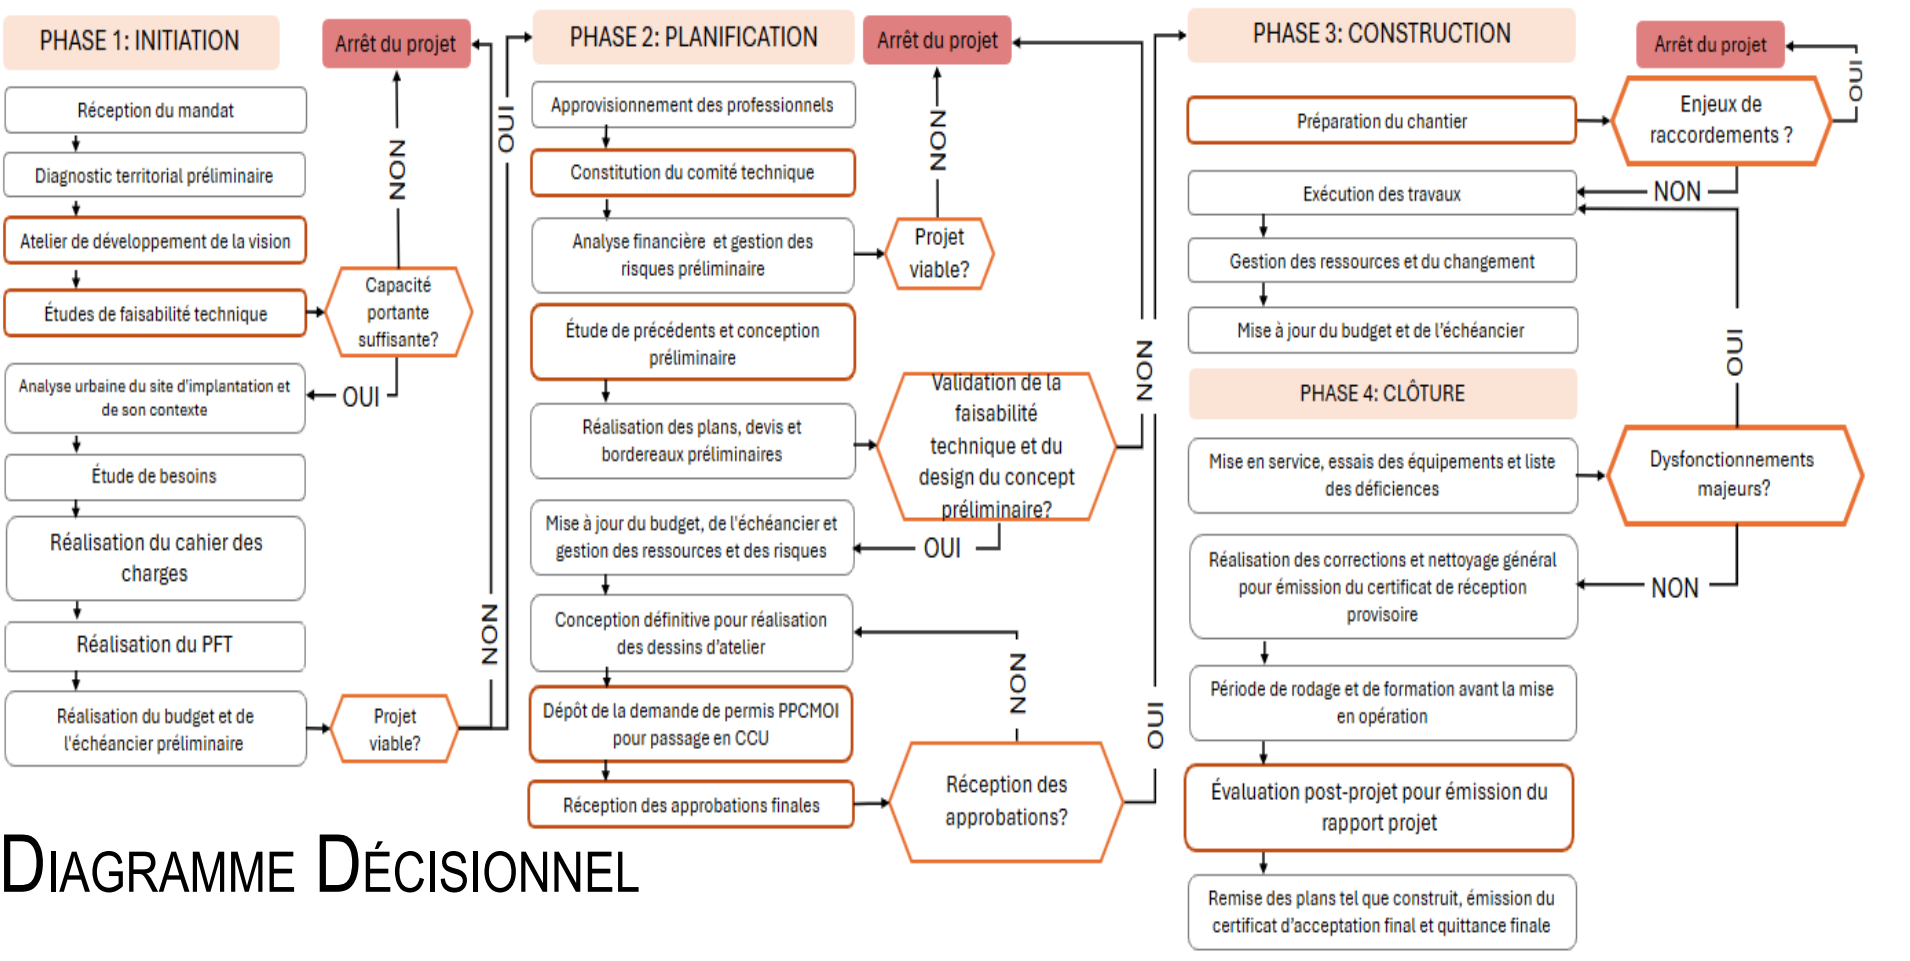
PHASE 1: INITIATION

Arrêt du projet

Réception du mandat

Diagnostic territorial préliminaire

Atelier de développement de la vision

Études de faisabilité technique

NON

Capacité portante suffisante?

OUI

Analyse urbaine du site d'implantation et de son contexte

Étude de besoins

Réalisation du cahier des charges

Réalisation du PFT

Réalisation du budget et de l'échéancier préliminaire

Projet viable?

NON

OUI

PHASE 2: PLANIFICATION

Arrêt du projet

Approvisionnement des professionnels

Constitution du comité technique

Analyse financière et gestion des risques préliminaire

NON

Projet viable?

Étude de précédents et conception préliminaire

Réalisation des plans, devis et bordereaux préliminaires

Validation de la faisabilité technique et du design du concept préliminaire?

Mise à jour du budget, de l'échéancier et gestion des ressources et des risques

OUI

Conception définitive pour réalisation des dessins d'atelier

NON

Dépôt de la demande de permis PPCMOI pour passage en CCU

Réception des approbations finales

Réception des approbations?

NON

OUI

PHASE 3: CONSTRUCTION

Arrêt du projet

Préparation du chantier

Enjeux de raccordements ?

OUI

Exécution des travaux

NON

Gestion des ressources et du changement

Mise à jour du budget et de l'échéancier

OUI

PHASE 4: CLÔTURE

Mise en service, essais des équipements et liste des déficiences

Dysfonctionnements majeurs?

Réalisation des corrections et nettoyage général pour émission du certificat de réception provisoire

NON

Période de rodage et de formation avant la mise en opération

Évaluation post-projet pour émission du rapport projet

Remise des plans tel que construit, émission du certificat d'acceptation final et quittance finale

DIAGRAMME DÉCISIONNEL